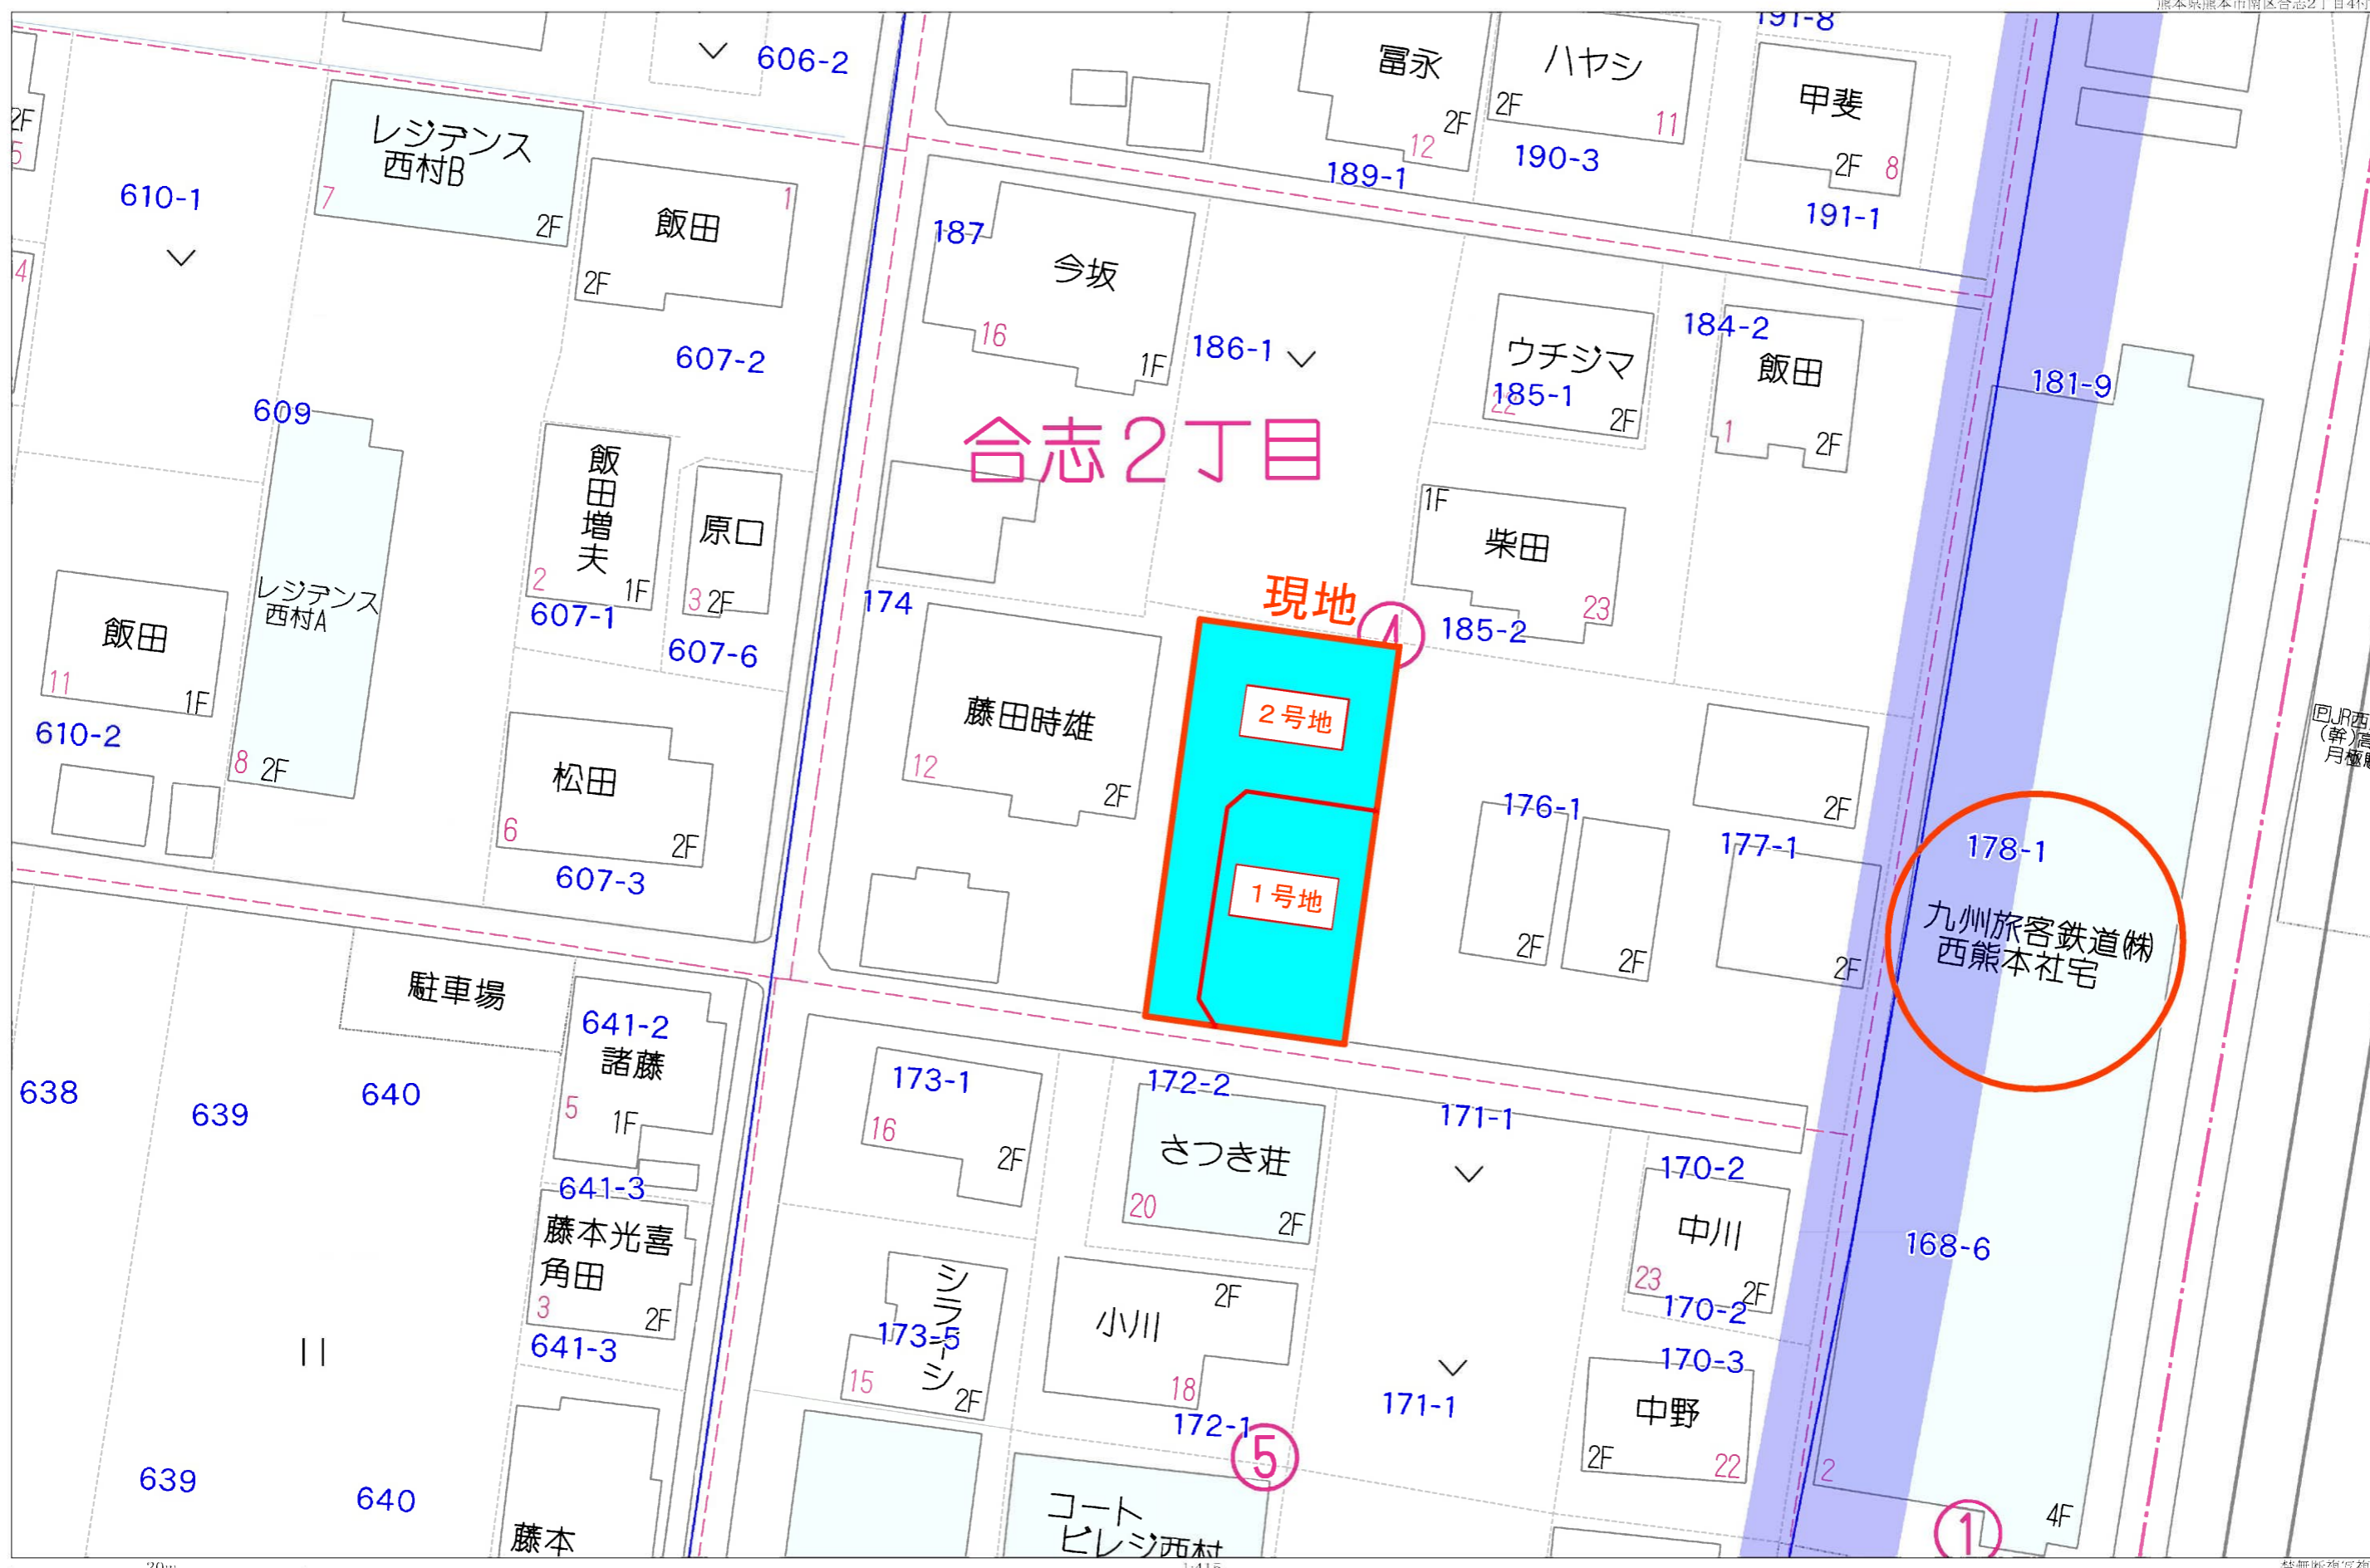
606-2
冨永
ハヤシ
191-8
甲斐
2F
12
189-1
2F
11
190-3
2F 8
191-1
2F
5
レジデンス西村B
7
2F
610-1
飯田
1
2F
607-2
187
今坂
16
1F
186-1
ウチジマ
185-1
22
2F
184-2
飯田
1
2F
181-9
4
609
合志2丁目
飯田増夫
2
1F
607-1
原口
3 2F
607-6
174
1F
柴田
23
185-2
現地
4
飯田
11
1F
610-2
レジデンス西村A
8 2F
松田
6
2F
607-3
藤田時雄
12
2F
2号地
1号地
176-1
2F
2F
177-1
2F
2F
178-1
九州旅客鉄道㈱西熊本社宅
駐車場
641-2
諸藤
5
1F
638
639
640
173-1
16
2F
172-2
さつき荘
20
2F
171-1
170-2
中川
23
2F
170-2
168-6
641-3
藤本光喜角田
3
2F
641-3
シラーシ
173-5
15
2F
小川
2F
18
172-1
5
171-1
170-3
中野
2F
22
2
639
640
藤本
コートビレジ西村
1
4F